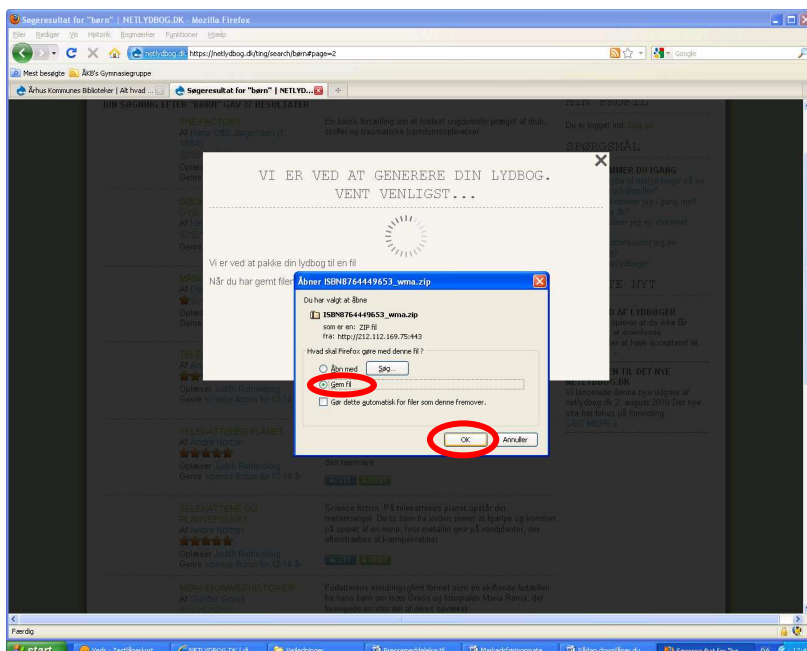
Søgeresultat for "børn" | NETLYDBOG.DK - Mozilla Firefox

Filer Rediger Vis Historik Bogmærker Funktioner Hjælp

netlydbog.dk https://netlydbog.dk/ting/search/børn#page=2

Google

Mest besøgte ÅKB's Gymnasiegruppe

Århus Kommunes Biblioteker | Alt hvad ...

Søgeresultat for "børn" | NETLYD...

DIN SØGNING EFTER "BØRN" GAV 37 RESULTATER

THE FACTORY
Af Hans Otto Jørgensen (f. 1954)

En barsk fortælling om et rodløst ungdomsliv præget af druk, stoffer og traumatiske barndomsoplevelser.

MIN PROFIL

Du er logget ind Log ud

SPØRGSMÅL

VI ER VED AT GENERERE DIN LYDBOG. VENT VENLIGST...

Vi er ved at pakke din lydbog til en fil

Når du har gemt filen

Åbner ISBN8764449653_wma.zip

Du har valgt at åbne

ISBN8764449653_wma.zip

som er en: ZIP fil
fra: http://212.112.169.75:443

Hvad skal Firefox gøre med denne fil?

Åbn med Søg...

Gem fil

Gør dette automatisk for filer som denne fremover.

OK Annuller

Oplæser Judith Rothenborg
Genre science fiction for 12-14 å

TELEKATTENES PLANET
Af Andre Norton

Oplæser Judith Rothenborg
Genre science fiction for 12-14 å

TELEKATTENE OG PLANETGUDEN
Af Andre Norton

Oplæser Judith Rothenborg
Genre science fiction for 12-14 å

Science fiction. På telekatteenes planet opstår der metalmangel. De to børn fra jorden prøver at skaffe og kommer på sporet af en mine, hvor metallet gror på vandplanter, der afleveres af kæmpekrabber.

MAMA MAMAMESHISTORIER
Af Gunnar Gross

Forfatterens erindringsglimt femmet som sin skiftende fortælling fra hans børn om lille Gross og fotografen Maria Ruma, der forvandlede en stor del af dennes opvækst.

Færdig

start